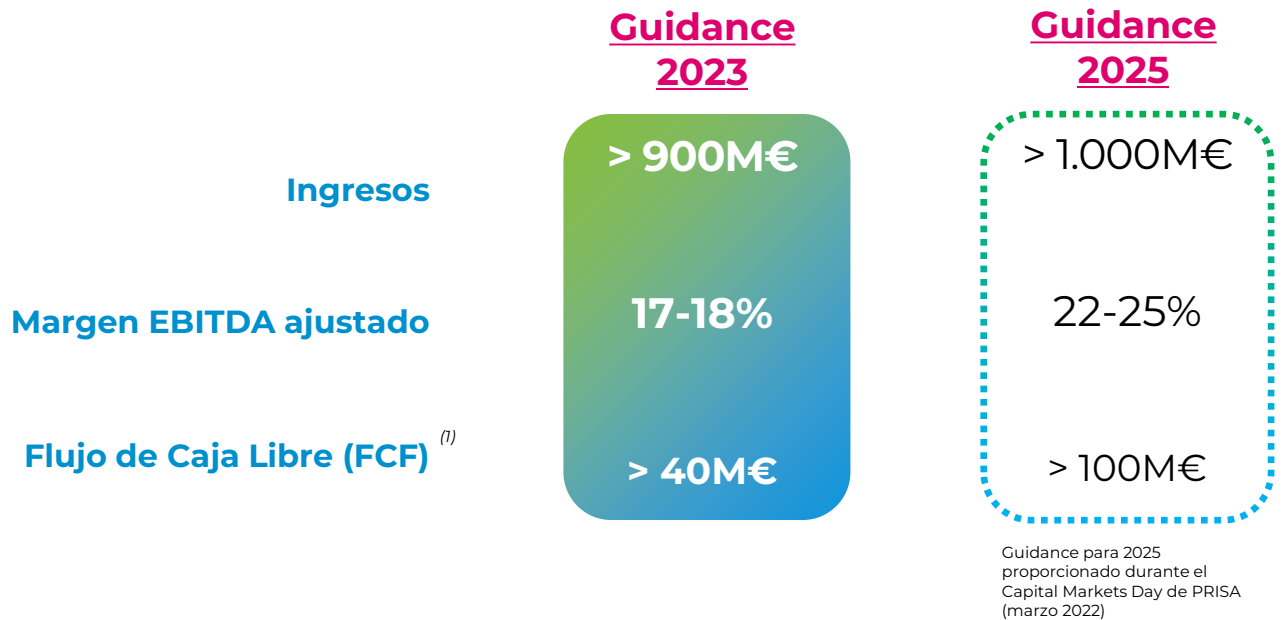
Guidance 2023

Guidance 2025

| | Guidance 2023 | Guidance 2025 |
|---|---|---|
| Ingresos | > 900M€ | > 1.000M€ |
| Margen EBITDA ajustado | 17-18% | 22-25% |
| Flujo de Caja Libre (FCF) $^{(1)}$ | > 40M€ | > 100M€ |

Guidance para 2025 proporcionado durante el Capital Markets Day de PRISA (marzo 2022)